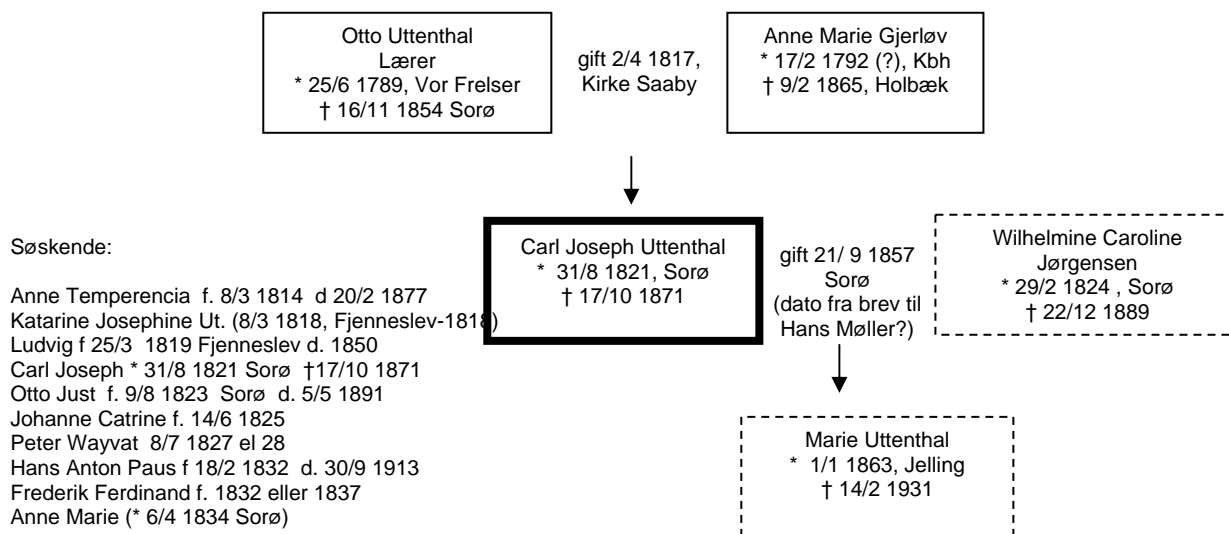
Otto Uttenthal
Lærer
* 25/6 1789, Vor Frelser
† 16/11 1854 Sorø

gift 2/4 1817,
Kirke Saaby

Anne Marie Gjerløv
* 17/2 1792 (?), Kbh
† 9/2 1865, Holbæk

Søskende:

Anne Temperencia f. 8/3 1814 d 20/2 1877
Katarine Josephine Ut. (8/3 1818, Fjenneslev-1818)
Ludvig f 25/3 1819 Fjenneslev d. 1850
Carl Joseph * 31/8 1821 Sorø †17/10 1871
Otto Just f. 9/8 1823 Sorø d. 5/5 1891
Johanne Catrine f. 14/6 1825
Peter Wayvat 8/7 1827 el 28
Hans Anton Paus f 18/2 1832 d. 30/9 1913
Frederik Ferdinand f. 1832 eller 1837
Anne Marie (* 6/4 1834 Sorø)

Carl Joseph Uttenthal
* 31/8 1821, Sorø
† 17/10 1871

gift 21/ 9 1857
Sorø
(dato fra brev til
Hans Møller?)

Wilhelmine Caroline
Jørgensen
* 29/2 1824 , Sorø
† 22/12 1889

Marie Uttenthal
* 1/1 1863, Jelling
† 14/2 1931